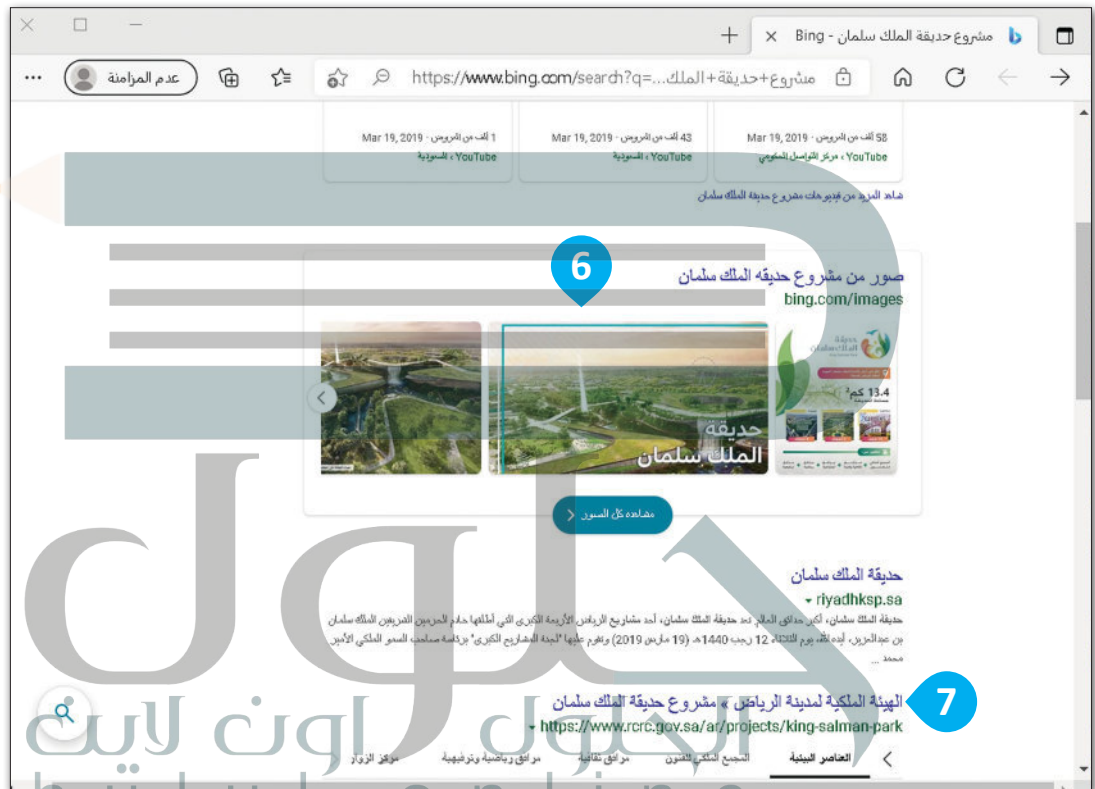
مشروع حديقة الملك سلمان - Bing
https://www.bing.com/search?q=مشروع+حديقة+الملك...
عدم المزامنة

58 ألف من المروس · Mar 19, 2019
YouTube › مركز التواصل الحكومي

43 ألف من المروس · Mar 19, 2019
YouTube › السعودية

1 ألف من المروس · Mar 19, 2019
YouTube › السعودية

شاهد المزيد من فيديوهات مشروع حديقة الملك سلمان

6

صور من مشروع حديقه الملك سلمان
bing.com/images

حديقة الملك سلمان

13.4 كم²

حديقة الملك سلمان

مشاهدة كل الصور

حديقة الملك سلمان
riyadhksp.sa
حديقة الملك سلمان، أكبر حدائق العالم تعد حديقة الملك سلمان، أحد مشاريع الرياض الأربعة الكبرى التي أطلقها خادم الحرمين الشريفين الملك سلمان بن عبدالعزيز، أيده الله، يوم الثلاثاء 12 رجب 1440هـ (19 مارس 2019) ويقوم عليها "لجنة المشاريع الكبرى" برئاسة صاحب السمو الملكي الأمير محمد ...

7

الهيئة الملكية لمدينة الرياض » مشروع حديقة الملك سلمان
https://www.rcrc.gov.sa/ar/projects/king-salman-park

العناصر البيئية | المجمع الملكي للفنون | مرافق ثقافية | مرافق رياضية وترفيهية | مراكز الزوار

حلول اون لاين